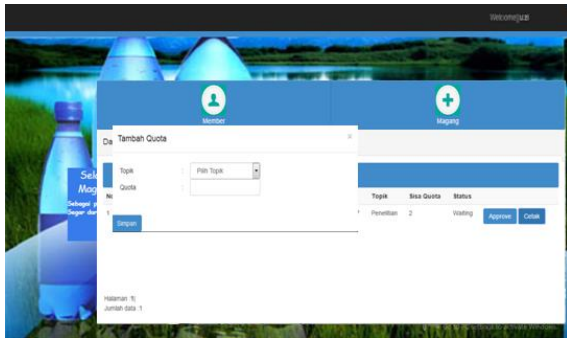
Welcome|uzi

Member

Magang

Da

Tambah Quota

×

Topik : Pilih Topik

Quota :

Simpan

Sek
Mag
Sebagai p
Segar dar

No

1

Topik | Sisa Quota | Status

Penelitian | 2 | Waiting | Approve | Cetak

Halaman : 1|
Jumlah data : 1